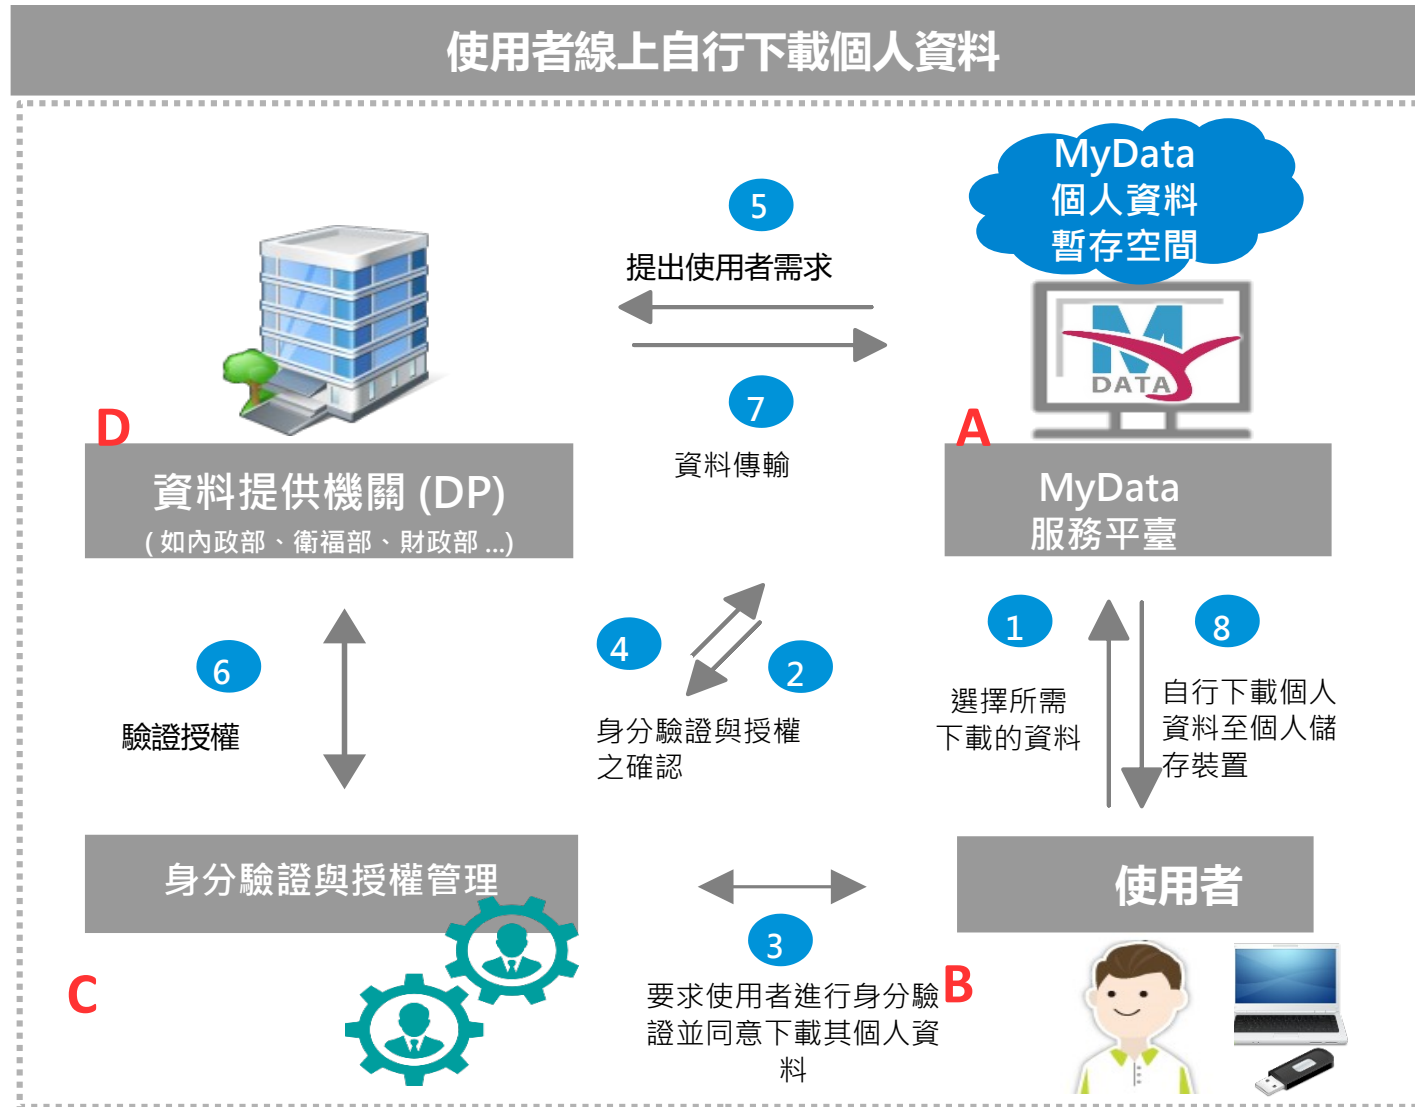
使用者線上自行下載個人資料

MyData
個人資料
暫存空間

5
提出使用者需求

DATA

7
資料傳輸

D
資料提供機關 (DP)
( 如內政部、衛福部、財政部 ...)

A
MyData
服務平臺

6
驗證授權

4
2
身分驗證與授權之確認

1
選擇所需下載的資料

8
自行下載個人資料至個人儲存裝置

身分驗證與授權管理

使用者

C

3
要求使用者進行身分驗證並同意下載其個人資料

B